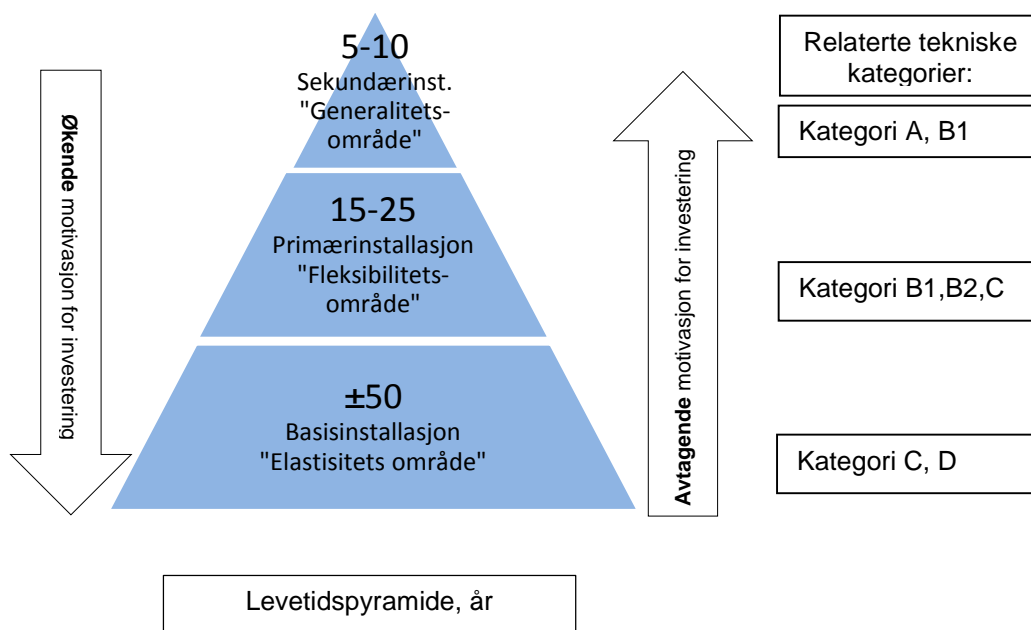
**Økende** motivasjon for investering

5-10
Sekundærinst.
"Generalitets-område"

15-25
Primærinstallasjon
"Fleksibilitets-område"

±50
Basisinstallasjon
"Elastisitets område"

**Avtagende** motivasjon for investering

Relaterte tekniske kategorier:

Kategori A, B1

Kategori B1,B2,C

Kategori C, D

Levetidspyramide, år